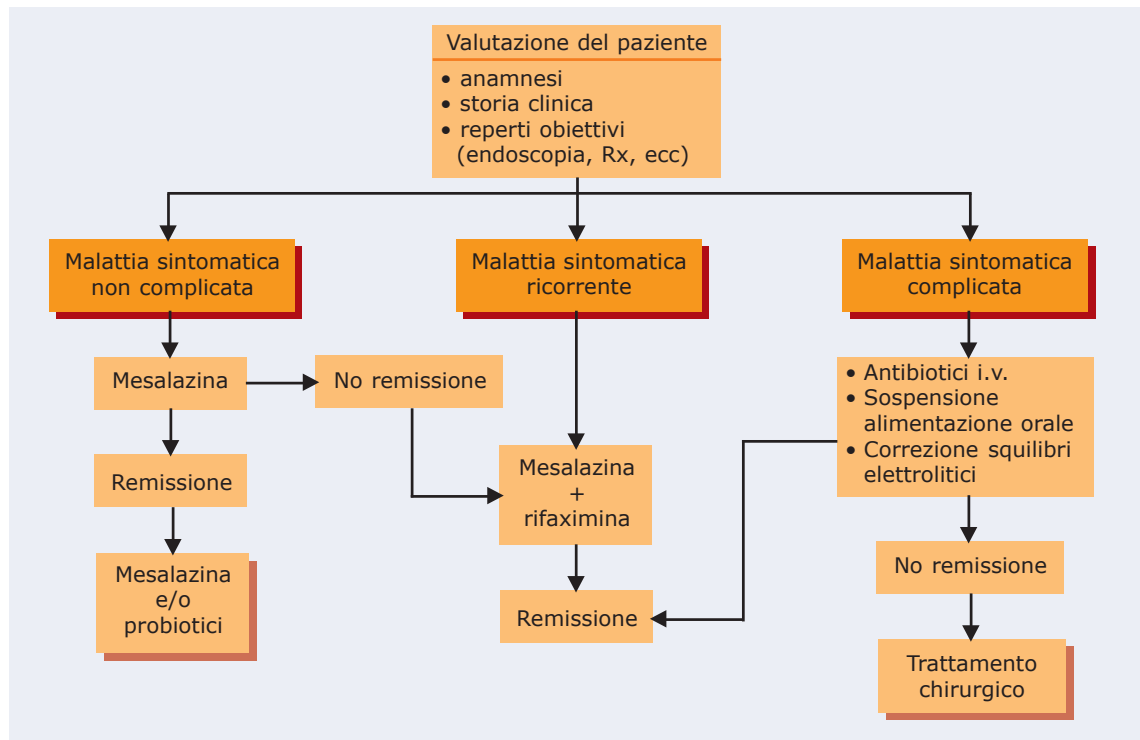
Valutazione del paziente
• anamnesi
• storia clinica
• reperti obiettivi (endoscopia, Rx, ecc)

Malattia sintomatica non complicata

Malattia sintomatica ricorrente

Malattia sintomatica complicata

Mesalazina

No remissione

• Antibiotici i.v.
• Sospensione alimentazione orale
• Correzione squilibri elettrolitici

Remissione

Mesalazina
+
rifaximina

Mesalazina e/o probiotici

No remissione

Remissione

Trattamento chirurgico